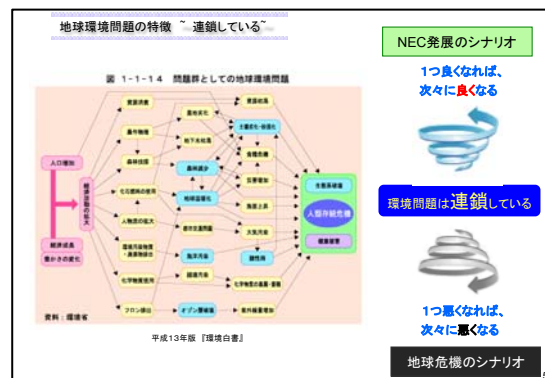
地球環境問題の特徴 ~ 連鎖している~

図 1-1-14 問題群としての地球環境問題

人口増加

経済活動の拡大

経済成長

豊かさの変化

資源消費

農作物増

森林伐採

化石燃料の使用

人間活動の拡大

環境汚染物質・廃棄物排出

化学物質使用

フロン排出

農地劣化

地下水枯渇

森林減少

地球温暖化

酸性雨

海洋汚染

土壌汚染

オゾン層破壊

資源枯渇

土壌劣化・砂漠化

食糧危機

災害増加

海面上昇

大気汚染

酸性化

化学物質の蓄積・汚染

紫外線量増加

生態系破壊

人類存続危機

健康被害

資料：環境省

平成13年版『環境白書』

NEC発展のシナリオ

1つ良くなれば、
次々に良くなる

環境問題は連鎖している

1つ悪くなれば、
次々に悪くなる

地球危機のシナリオ